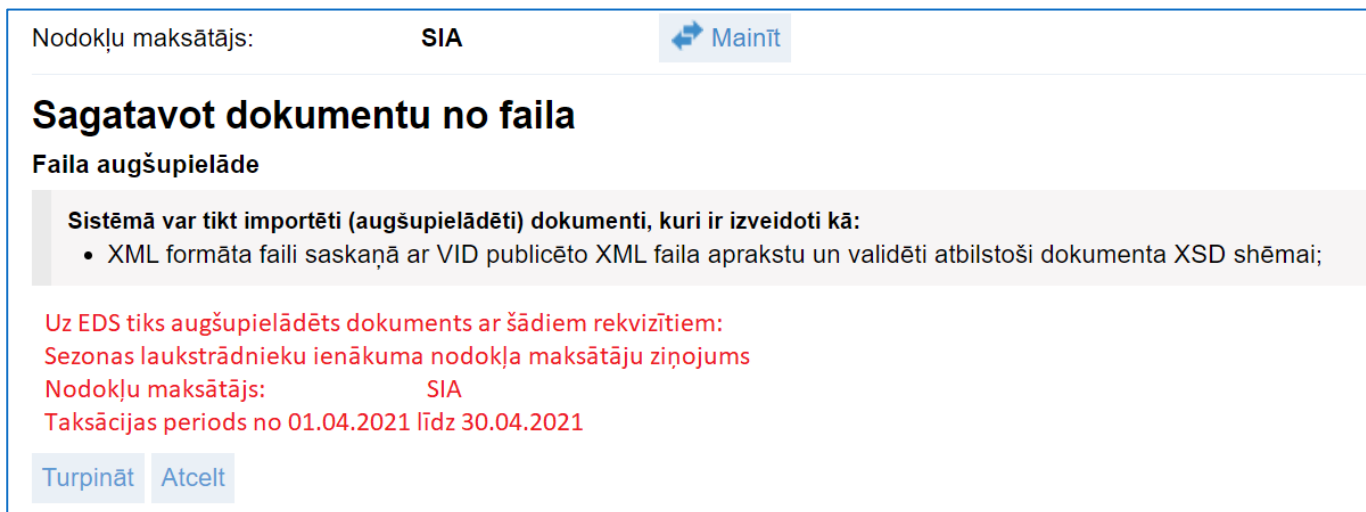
Nodokļu maksātājs: SIA

Mainīt

Sagatavot dokumentu no faila

Faila augšupielāde

Sistēmā var tikt importēti (augšupielādēti) dokumenti, kuri ir izveidoti kā:

- XML formāta faili saskaņā ar VID publicēto XML faila aprakstu un validēti atbilstoši dokumenta XSD shēmai;

Uz EDS tiks augšupielādēts dokuments ar šādiem rekvizītiem:
Sezonas laukstrādnieku ienākuma nodokļa maksātāju ziņojums
Nodokļu maksātājs: SIA
Taksācijas periods no 01.04.2021 līdz 30.04.2021

Turpināt Atcelt